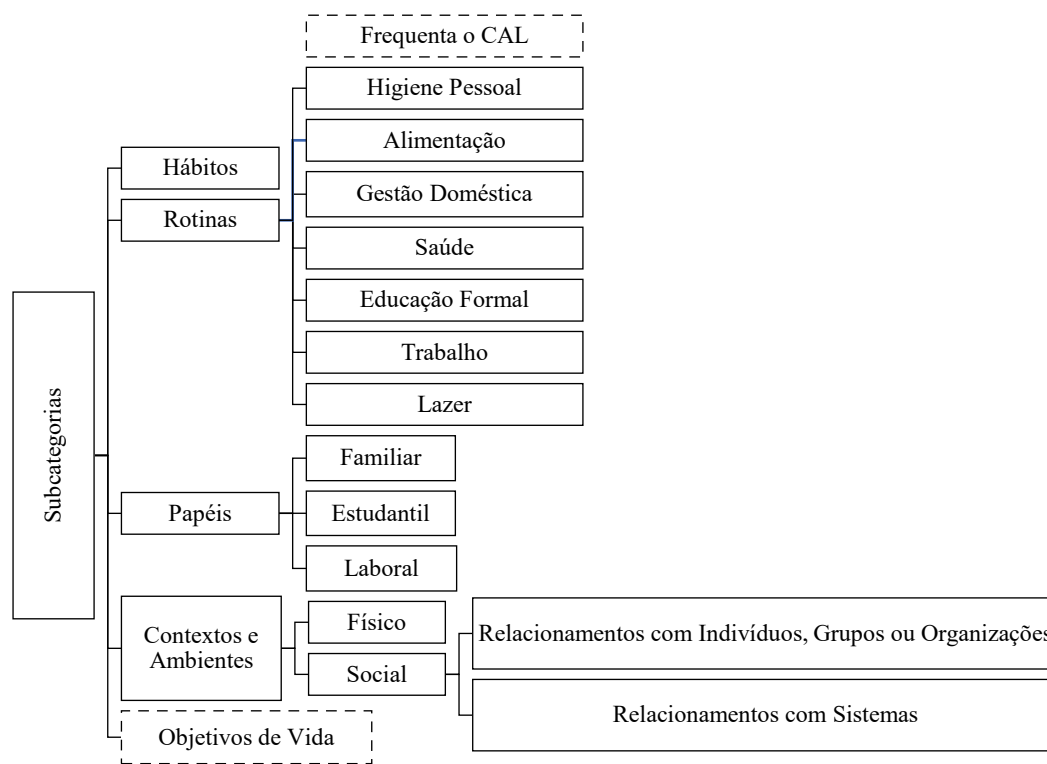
Subcategorias

Hábitos

Rotinas

Frequenta o CAL

Higiene Pessoal

Alimentação

Gestão Doméstica

Saúde

Educação Formal

Trabalho

Lazer

Papéis

Familiar

Estudantil

Laboral

Contextos e Ambientes

Físico

Social

Relacionamentos com Indivíduos, Grupos ou Organizações

Relacionamentos com Sistemas

Objetivos de Vida